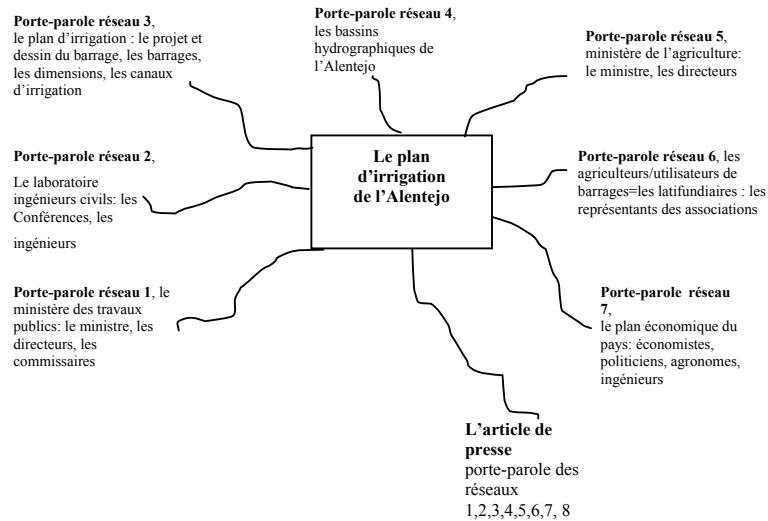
**Porte-parole réseau 3**, le plan d'irrigation : le projet et dessin du barrage, les barrages, les dimensions, les canaux d'irrigation

**Porte-parole réseau 4**, les bassins hydrographiques de l'Alentejo

**Porte-parole réseau 5**, ministère de l'agriculture: le ministre, les directeurs

**Porte-parole réseau 2**,

Le laboratoire ingénieurs civils: les Conférences, les

ingénieurs

**Le plan d'irrigation de l'Alentejo**

**Porte-parole réseau 6**, les agriculteurs/utilisateurs de barrages=les latifundiaires : les représentants des associations

**Porte-parole réseau 1**, le ministère des travaux publics: le ministre, les directeurs, les commissaires

**Porte-parole réseau 7**, le plan économique du pays: économistes, politiciens, agronomes, ingénieurs

**L'article de presse**
porte-parole des réseaux 1,2,3,4,5,6,7, 8